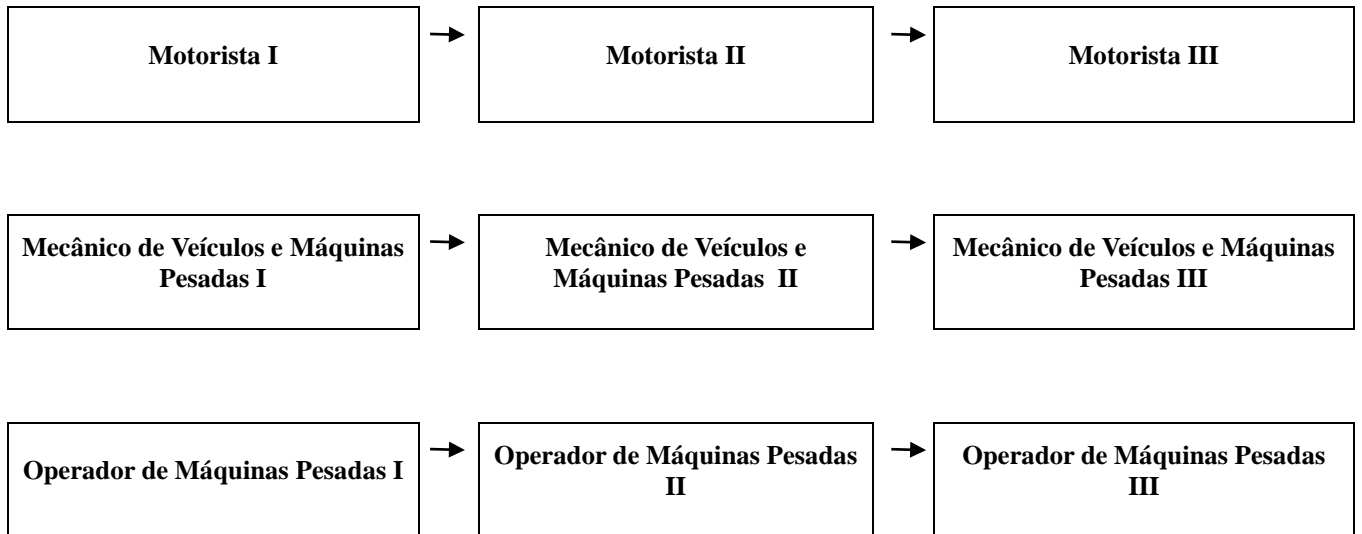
Motorista I

Motorista II

Motorista III

Mecânico de Veículos e Máquinas Pesadas I

Mecânico de Veículos e Máquinas Pesadas II

Mecânico de Veículos e Máquinas Pesadas III

Operador de Máquinas Pesadas I

Operador de Máquinas Pesadas II

Operador de Máquinas Pesadas III